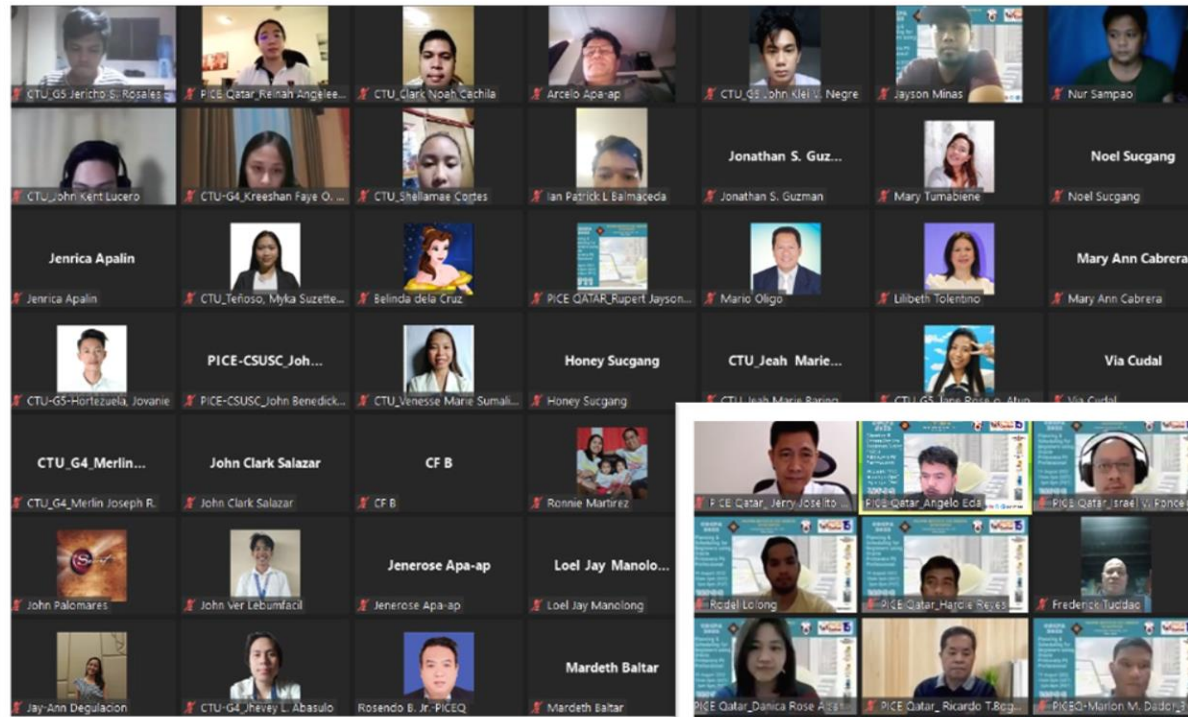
CTU_G5 Jericho S. Rosales
PICE Qatar_Reinah Angelee...
CTU_Clark Noah Cachila
Arcelo Apa-ap
CTU_G5 John Kiel V. Negre
Jayson Minas
Nur Sampao

CTU_John Kent Lucero
CTU-G4_Kreeshan Faye O. ...
CTU_Shellamae Cortes
Ian Patrick L Balmaceda
Jonathan S. Guz...
Jonathan S. Guzman
Mary Tumabiene
Noel Sucgang
Noel Sucgang

Jenrica Apalin
Jenrica Apalin
CTU_Teñoso, Myka Suzette...
Belinda dela Cruz
PICE QATAR_Rupert Jayson...
Mario Oligo
Lilibeth Tolentino
Mary Ann Cabrera
Mary Ann Cabrera

CTU-G5-Hortezuela, Jovanie
PICE-CSUSC_Joh...
PICE-CSUSC_John Benedick...
CTU_Venesse Marie Sumali...
Honey Sucgang
Honey Sucgang
CTU_Jeah Marie...
CTU_Jeah Marie Baring
CTU_G5_Jane Rose o. Atup
Via Cudal
Via Cudal

CTU_G4_Merlin...
CTU_G4_Merlin Joseph R.
John Clark Salazar
John Clark Salazar
CF B
CF B
Ronnie Martirez

John Palomares
John Ver Lebumfacil
Jenerose Apa-ap
Jenerose Apa-ap
Loel Jay Manolo...
Loel Jay Manolong

Jay-Ann Degulacion
CTU-G4_Jhevey L. Abasulo
Rosendo B. Jr.-PICEQ
Mardeth Baltar
Mardeth Baltar

PICE Qatar_Jerry Joselito
PICE Qatar_Angelo Eda
PICE Qatar_Israel V. Ponce
Rodel Lolong
PICE Qatar_Hardie Reyes
Frederick Tucdao
PICE Qatar_Danica Rose A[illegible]
PICE Qatar_ Ricardo T.Bog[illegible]
PICEQ-Marlon M. Dador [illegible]